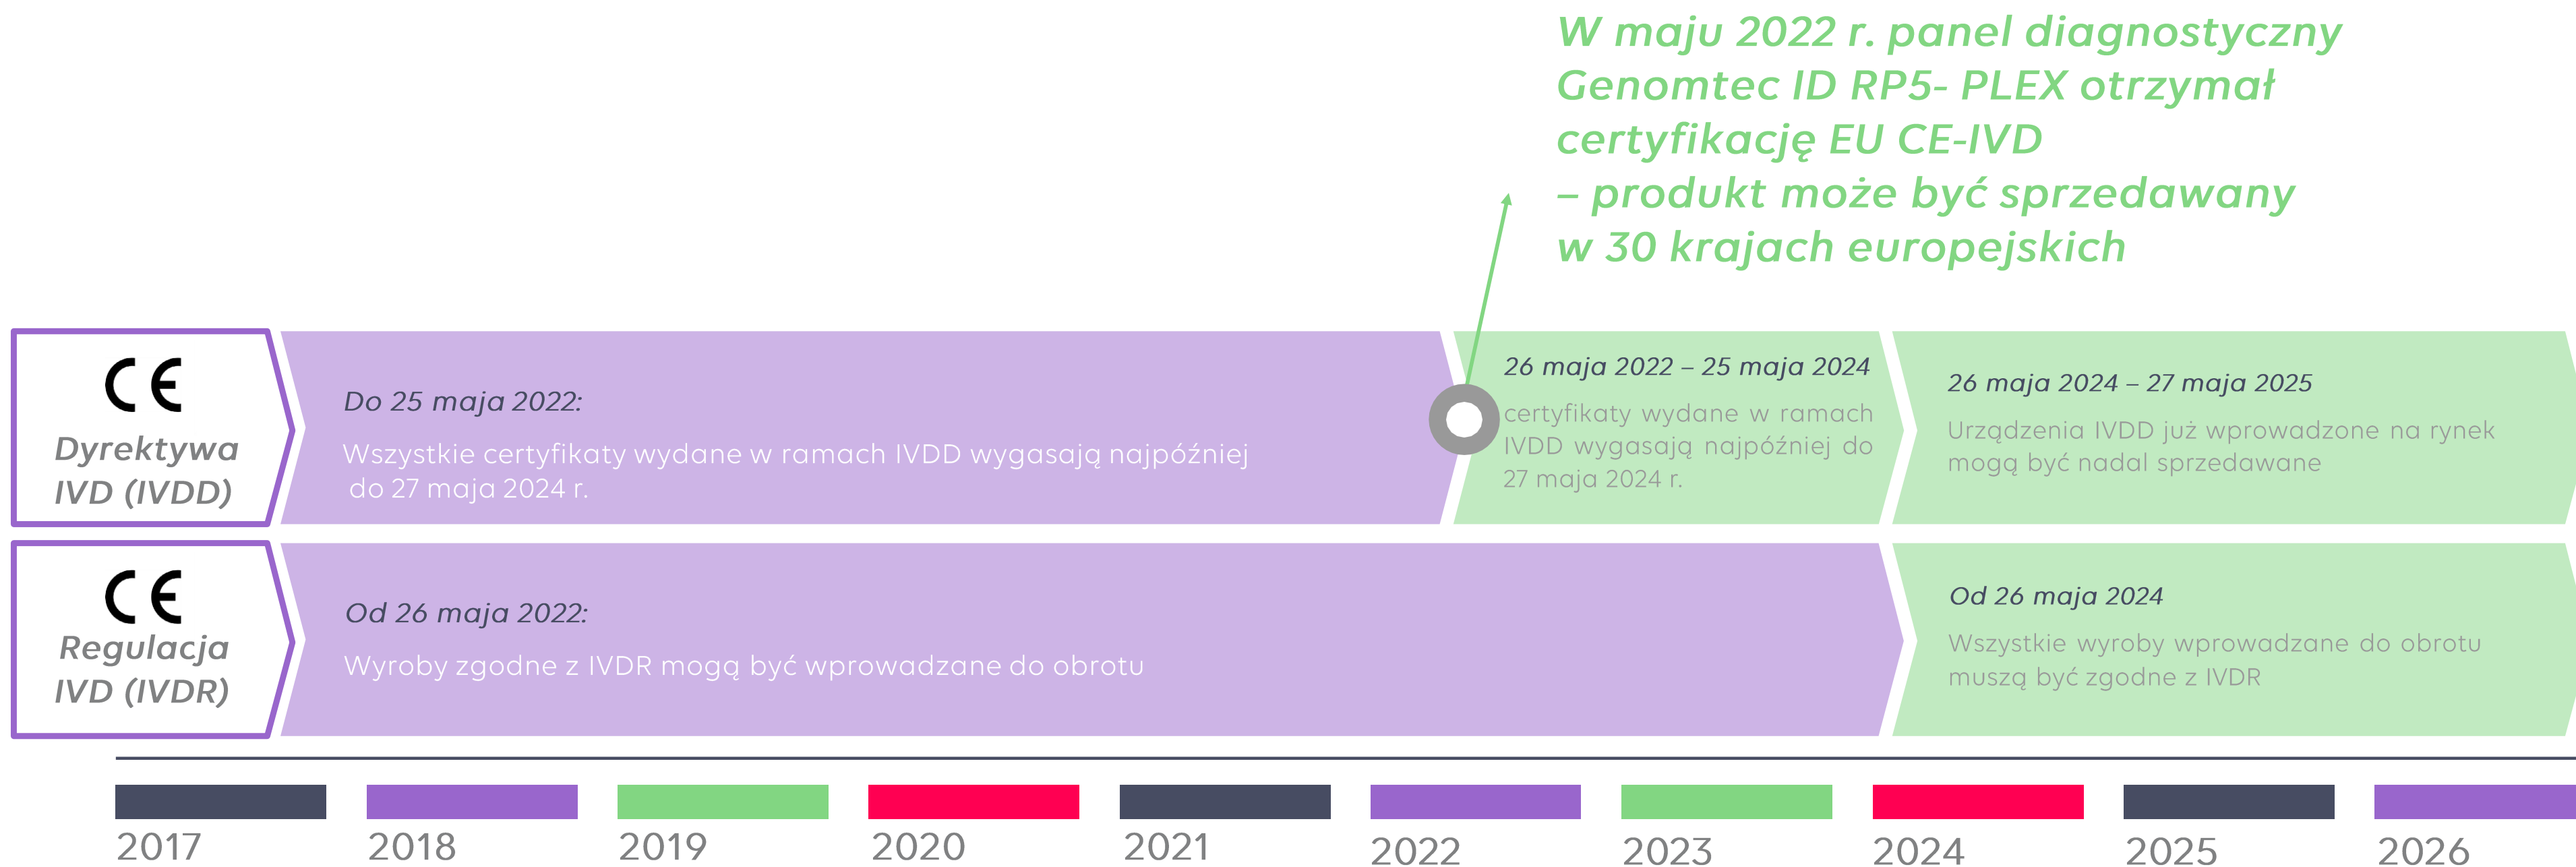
W maju 2022 r. panel diagnostyczny Genomtec ID RP5- PLEX otrzymał certyfikację EU CE-IVD
– produkt może być sprzedawany w 30 krajach europejskich

CE
Dyrektywa IVD (IVDD)

Do 25 maja 2022:

Wszystkie certyfikaty wydane w ramach IVDD wygasają najpóźniej do 27 maja 2024 r.

26 maja 2022 – 25 maja 2024

certyfikaty wydane w ramach IVDD wygasają najpóźniej do 27 maja 2024 r.

26 maja 2024 – 27 maja 2025

Urządzenia IVDD już wprowadzone na rynek mogą być nadal sprzedawane

CE
Regulacja IVD (IVDR)

Od 26 maja 2022:

Wyroby zgodne z IVDR mogą być wprowadzane do obrotu

Od 26 maja 2024

Wszystkie wyroby wprowadzane do obrotu muszą być zgodne z IVDR

2017 2018 2019 2020 2021 2022 2023 2024 2025 2026